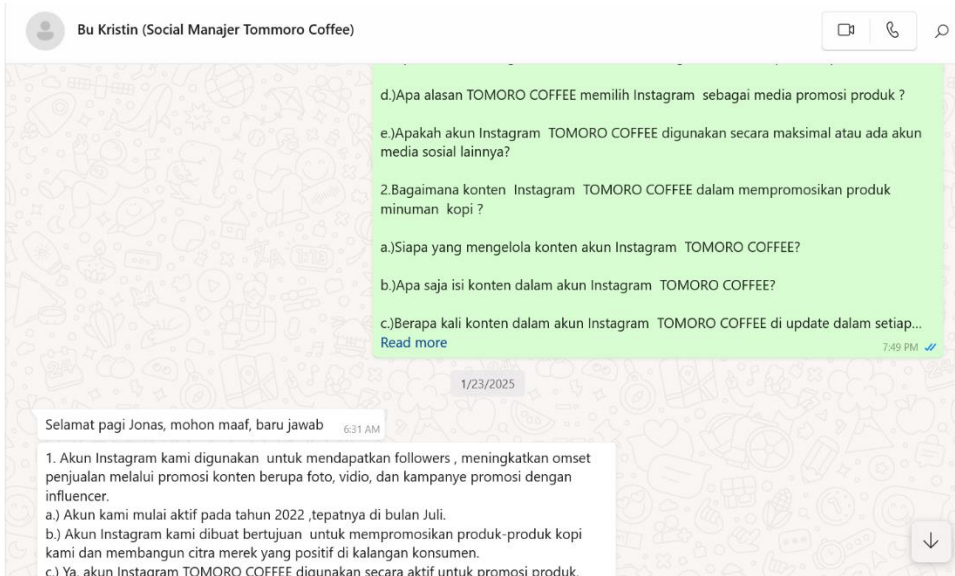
Bu Kristin (Social Manajer Tommoro Coffee)

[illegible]

d.)Apa alasan TOMORO COFFEE memilih Instagram sebagai media promosi produk ?

e.)Apakah akun Instagram TOMORO COFFEE digunakan secara maksimal atau ada akun media sosial lainnya?

2.Bagaimana konten Instagram TOMORO COFFEE dalam mempromosikan produk minuman kopi ?

a.)Siapa yang mengelola konten akun Instagram TOMORO COFFEE?

b.)Apa saja isi konten dalam akun Instagram TOMORO COFFEE?

c.)Berapa kali konten dalam akun Instagram TOMORO COFFEE di update dalam setiap...
Read more
7:49 PM

1/23/2025

Selamat pagi Jonas, mohon maaf, baru jawab 6:31 AM

1. Akun Instagram kami digunakan untuk mendapatkan followers , meningkatkan omset penjualan melalui promosi konten berupa foto, vidio, dan kampanye promosi dengan influencer.
a.) Akun kami mulai aktif pada tahun 2022 ,tepatnya di bulan Juli.
b.) Akun Instagram kami dibuat bertujuan untuk mempromosikan produk-produk kopi kami dan membangun citra merek yang positif di kalangan konsumen.
c.) Ya, akun Instagram TOMORO COFFEE digunakan secara aktif untuk promosi produk.